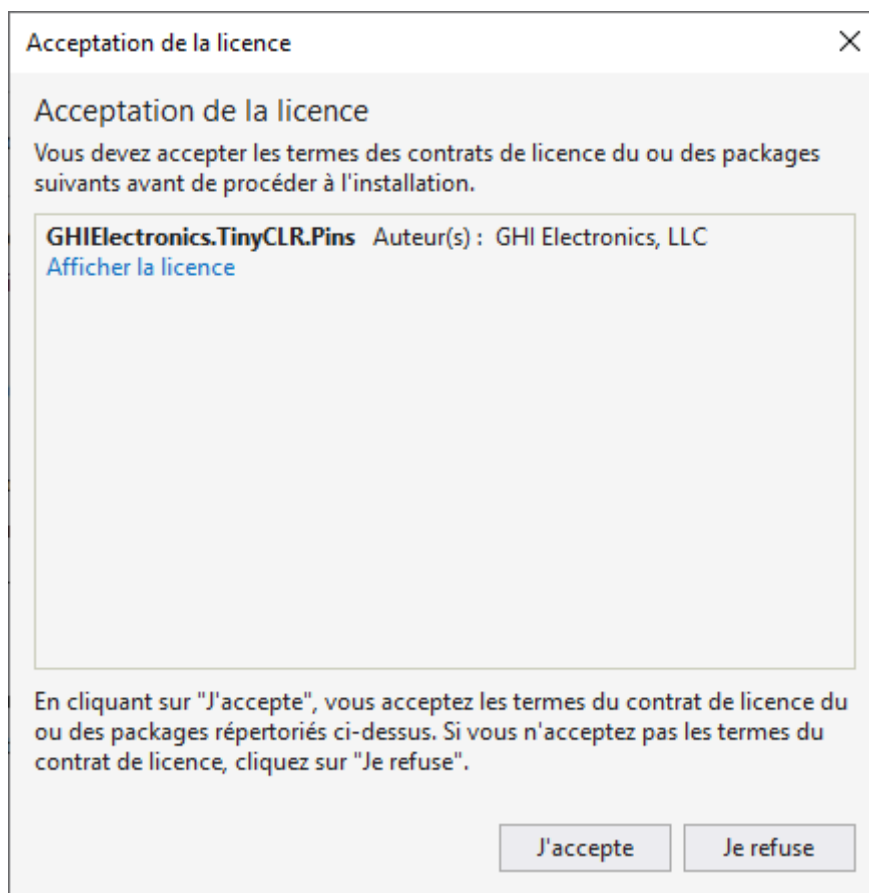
Acceptation de la licence

×

Acceptation de la licence

Vous devez accepter les termes des contrats de licence du ou des packages suivants avant de procéder à l'installation.

GHIElectronics.TinyCLR.Pins Auteur(s) : GHI Electronics, LLC
Afficher la licence

En cliquant sur "J'accepte", vous acceptez les termes du contrat de licence du ou des packages répertoriés ci-dessus. Si vous n'acceptez pas les termes du contrat de licence, cliquez sur "Je refuse".

J'accepte

Je refuse